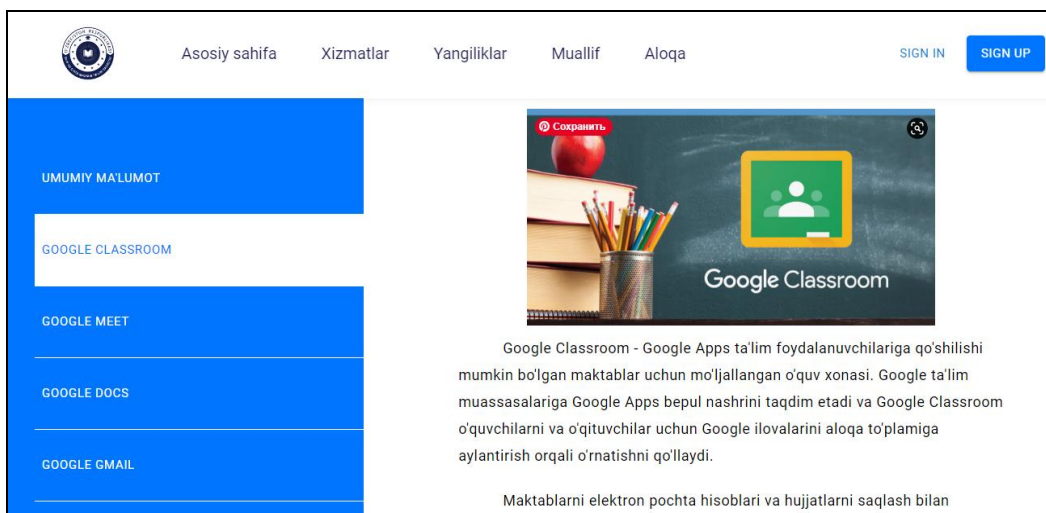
Asosiy sahifa Xizmatlar Yangiliklar Muallif Aloqa SIGN IN SIGN UP

UMUMIY MA'LUMOT

GOOGLE CLASSROOM

GOOGLE MEET

GOOGLE DOCS

GOOGLE GMAIL

Сохранить

Google Classroom

Google Classroom - Google Apps ta'lim foydalanuvchilariga qo'shilishi mumkin bo'lgan maktablar uchun mo'ljallangan o'quv xonasi. Google ta'lim muassasalariga Google Apps bepul nashrini taqdim etadi va Google Classroom o'quvchilarni va o'qituvchilar uchun Google ilovalarini aloqa to'plamiga aylantirish orqali o'rnatishni qo'llaydi.

Maktablarni elektron pochta hisoblari va hujjatlarni saqlash bilan